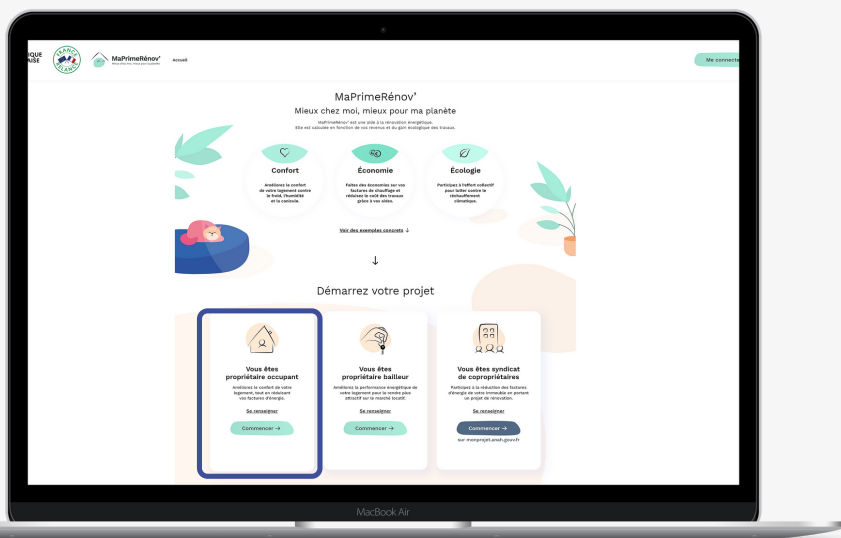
IQUE
AISE

FRANCE RELANCE

MaPrimeRénov'
Mieux chez moi, mieux pour ma planète

Accueil

Me connecte

MaPrimeRénov'
Mieux chez moi, mieux pour ma planète

MaPrimeRénov' est une aide à la rénovation énergétique.
Elle est calculée en fonction de vos revenus et du gain écologique des travaux.

Confort
Améliorez le confort de votre logement contre le froid, l'humidité et la canicule.

Économie
Faites des économies sur vos factures de chauffage et réduisez le coût des travaux grâce à vos aides.

Écologie
Participez à l'effort collectif pour lutter contre le réchauffement climatique.

Voir des exemples concrets ↓

↓

Démarrez votre projet

Vous êtes propriétaire occupant
Améliorez le confort de votre logement, tout en réduisant vos factures d'énergie.
Se renseigner
Commencer →

Vous êtes propriétaire bailleur
Améliorez la performance énergétique de votre logement pour le rendre plus attractif sur le marché locatif.
Se renseigner
Commencer →

Vous êtes syndicat de copropriétaires
Participez à la réduction des factures d'énergie de votre immeuble en portant un projet de rénovation.
Se renseigner
Commencer →
sur monprojet.anah.gouv.fr

MacBook Air